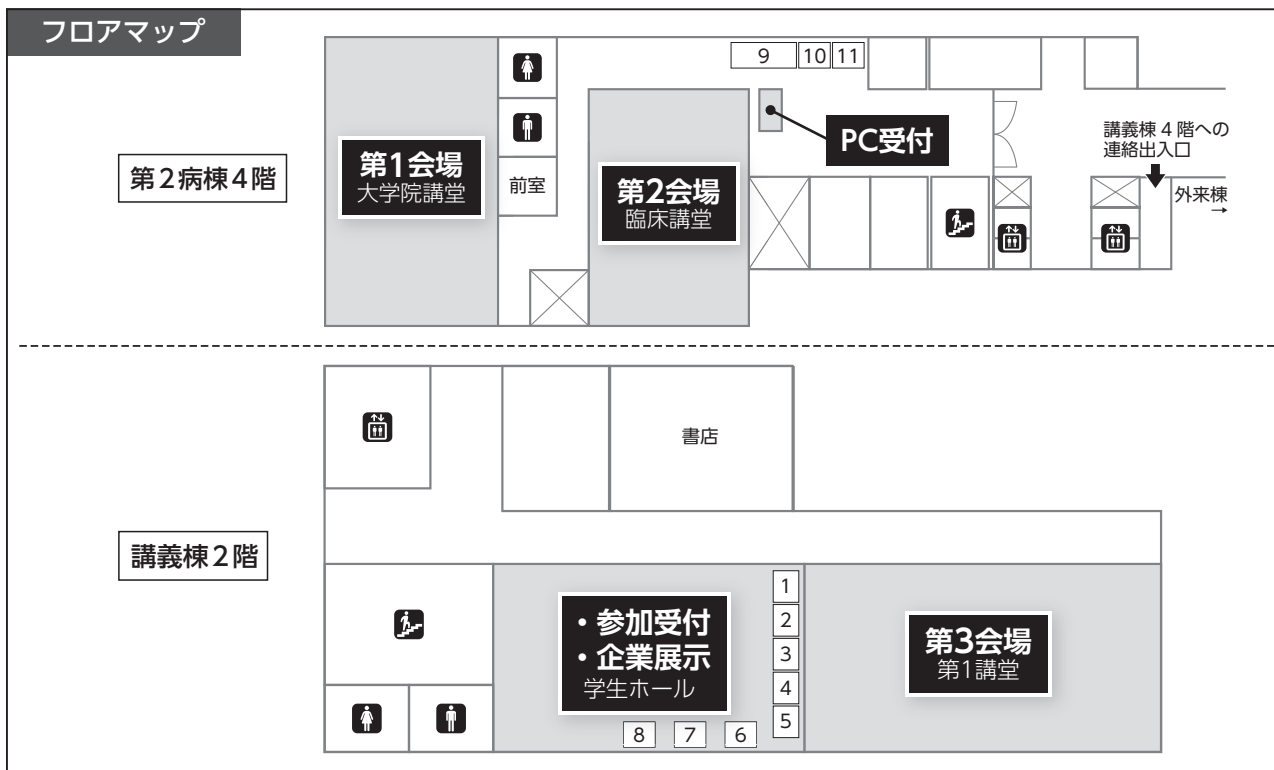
フロアマップ

第2病棟4階

9 10 11

第1会場
大学院講堂

前室

第2会場
臨床講堂

PC受付

講義棟４階への
連絡出入口

外来棟
→

講義棟2階

書店

1
2
3
4
5

・参加受付
・企業展示
学生ホール

8 7 6

第3会場
第1講堂